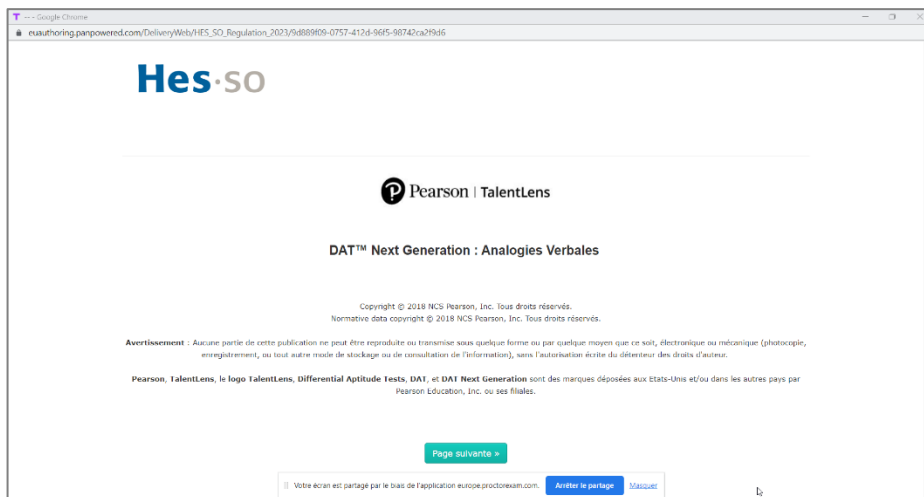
T -- - Google Chrome

euauthoring.panpowered.com/DeliveryWeb/HES_SO_Regulation_2023/9d889f09-0757-412d-96f5-98742ca2f9d6

Hes·so

Pearson | TalentLens

DAT™ Next Generation : Analogies Verbales

Copyright © 2018 NCS Pearson, Inc. Tous droits réservés.
Normative data copyright © 2018 NCS Pearson, Inc. Tous droits réservés.

Avertissement : Aucune partie de cette publication ne peut être reproduite ou transmise sous quelque forme ou par quelque moyen que ce soit, électronique ou mécanique (photocopie, enregistrement, ou tout autre mode de stockage ou de consultation de l'information), sans l'autorisation écrite du détenteur des droits d'auteur.

Pearson, TalentLens, le logo TalentLens, Differential Aptitude Tests, DAT, et DAT Next Generation sont des marques déposées aux Etats-Unis et/ou dans les autres pays par Pearson Education, Inc. ou ses filiales.

Page suivante »

Votre écran est partagé par le biais de l'application europe.proctorexam.com. Arrêter le partage Masquer